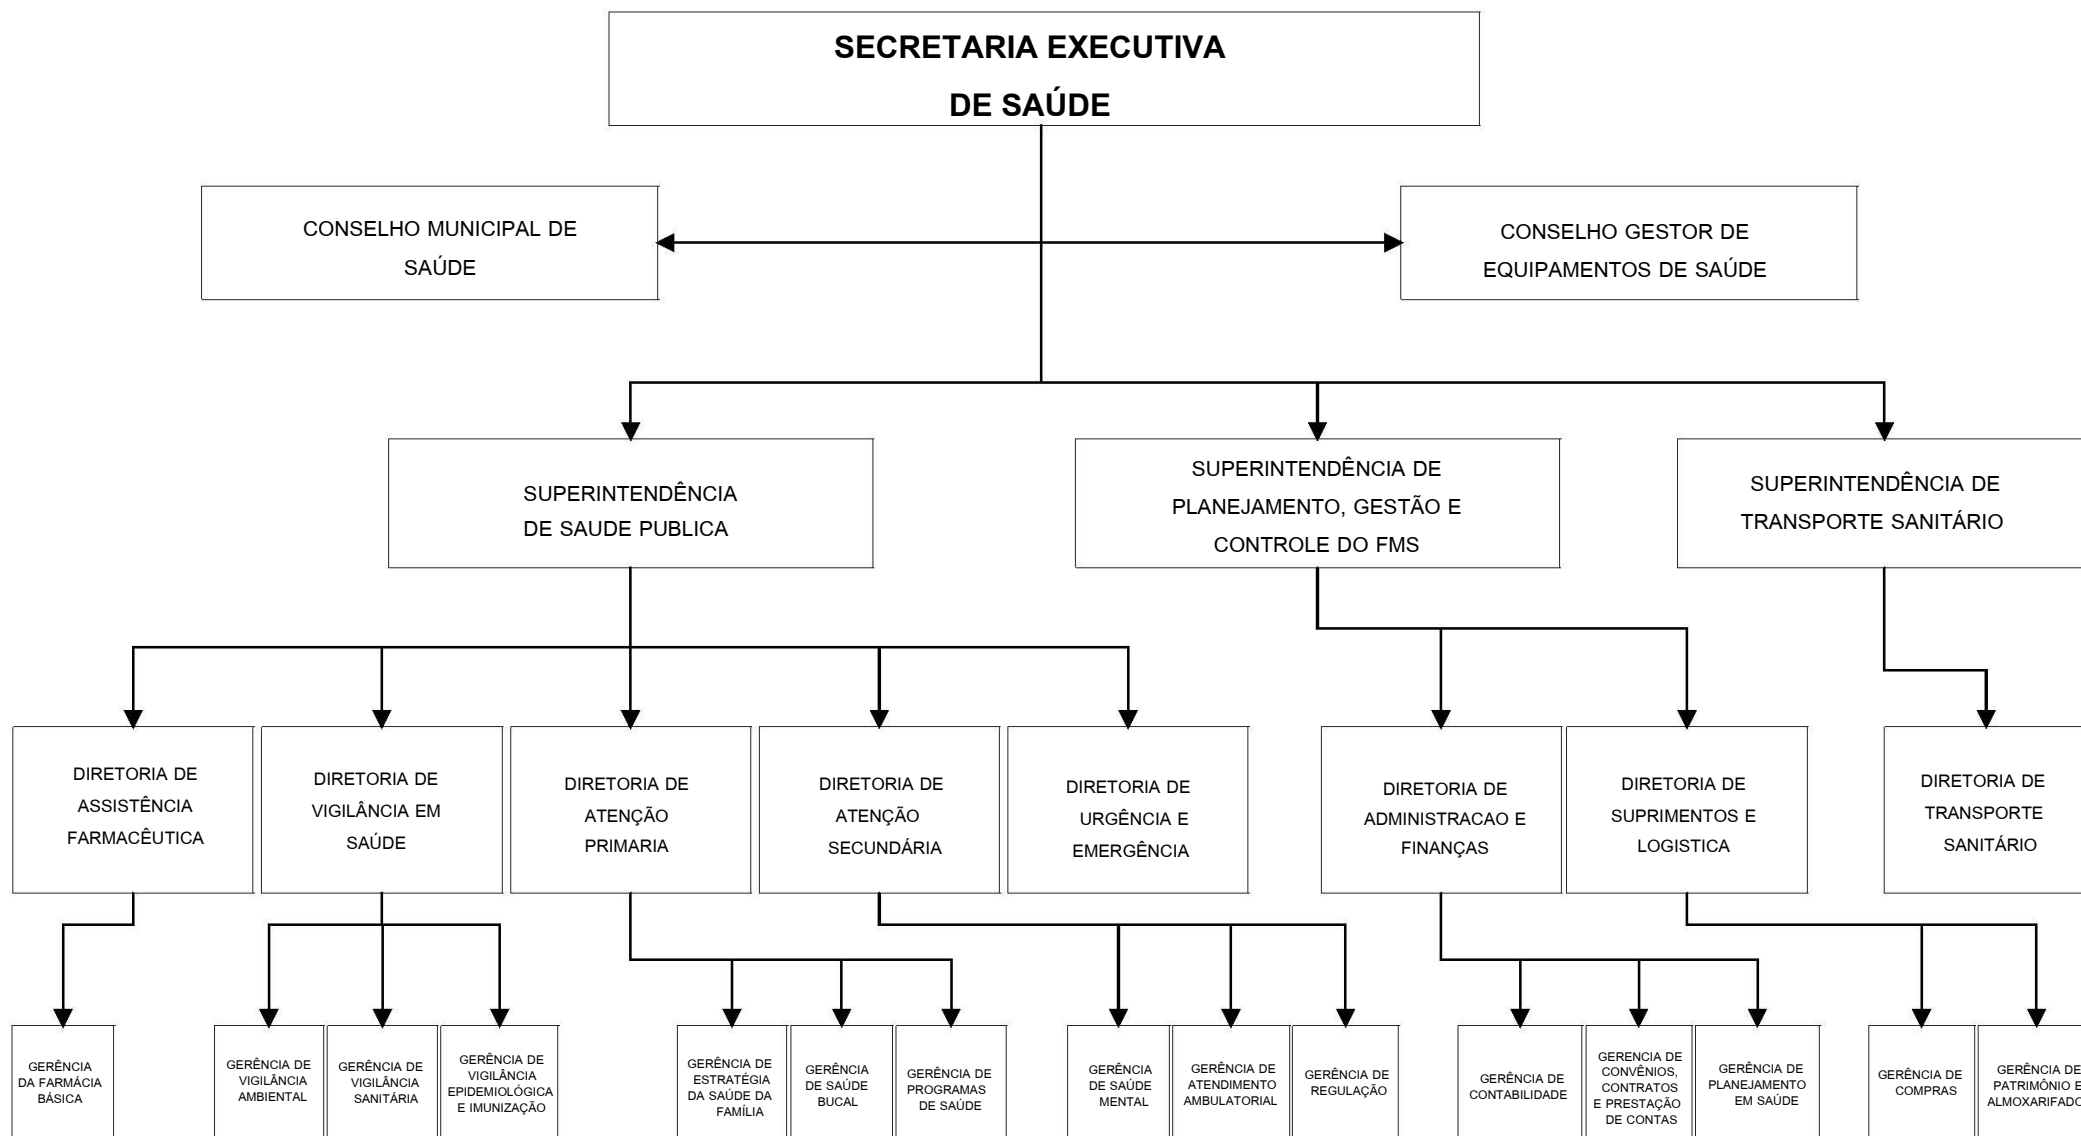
SECRETARIA EXECUTIVA DE SAÚDE

CONSELHO MUNICIPAL DE SAÚDE

CONSELHO GESTOR DE EQUIPAMENTOS DE SAÚDE

SUPERINTENDÊNCIA DE SAUDE PUBLICA

SUPERINTENDÊNCIA DE PLANEJAMENTO, GESTÃO E CONTROLE DO FMS

SUPERINTENDÊNCIA DE TRANSPORTE SANITÁRIO

DIRETORIA DE ASSISTÊNCIA FARMACÊUTICA

DIRETORIA DE VIGILÂNCIA EM SAÚDE

DIRETORIA DE ATENÇÃO PRIMARIA

DIRETORIA DE ATENÇÃO SECUNDÁRIA

DIRETORIA DE URGÊNCIA E EMERGÊNCIA

DIRETORIA DE ADMINISTRACAO E FINANÇAS

DIRETORIA DE SUPRIMENTOS E LOGISTICA

DIRETORIA DE TRANSPORTE SANITÁRIO

GERÊNCIA DA FARMÁCIA BÁSICA

GERÊNCIA DE VIGILÂNCIA AMBIENTAL

GERÊNCIA DE VIGILÂNCIA SANITÁRIA

GERÊNCIA DE VIGILÂNCIA EPIDEMIOLÓGICA E IMUNIZAÇÃO

GERÊNCIA DE ESTRATÉGIA DA SAÚDE DA FAMÍLIA

GERÊNCIA DE SAÚDE BUCAL

GERÊNCIA DE PROGRAMAS DE SAÚDE

GERÊNCIA DE SAÚDE MENTAL

GERÊNCIA DE ATENDIMENTO AMBULATORIAL

GERÊNCIA DE REGULAÇÃO

GERÊNCIA DE CONTABILIDADE

GERENCIA DE CONVÊNIOS, CONTRATOS E PRESTAÇÃO DE CONTAS

GERÊNCIA DE PLANEJAMENTO EM SAÚDE

GERÊNCIA DE COMPRAS

GERÊNCIA DE PATRIMÔNIO E ALMOXARIFADO